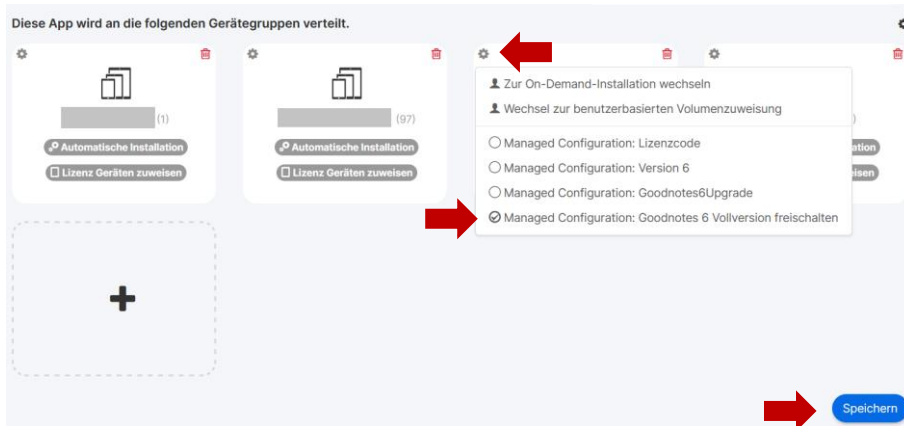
Diese App wird an die folgenden Gerätegruppen verteilt.

(1)

Automatische Installation

Lizenz Geräten zuweisen

(97)

Automatische Installation

Lizenz Geräten zuweisen

Zur On-Demand-Installation wechseln

Wechsel zur benutzerbasierten Volumenzuweisung

Managed Configuration: Lizenzcode

Managed Configuration: Version 6

Managed Configuration: Goodnotes6Upgrade

Managed Configuration: Goodnotes 6 Vollversion freischalten

)

ation

eisen

+

Speichern